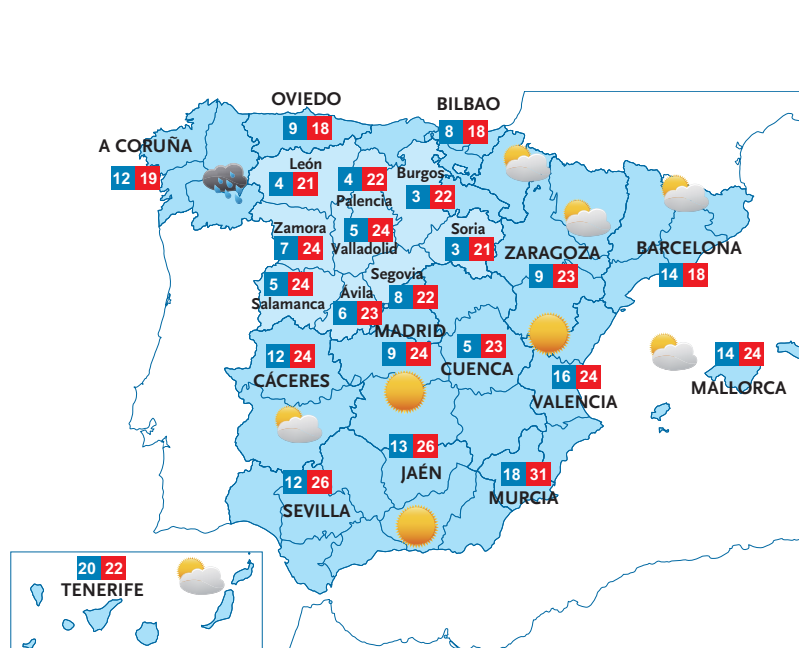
OVIEDO
9 18

BILBAO
8 18

A CORUÑA
12 19

León
4 21

4 22
Palencia

Burgos
3 22

Zamora
7 24

5 24
Valladolid

Soria
3 21

ZARAGOZA
9 23

BARCELONA
14 18

5 24
Salamanca

Segovia
8 22

Ávila
6 23

MADRID
9 24

5 23
CUENCA

12 24
CÁCERES

14 24
MALLORCA

16 24
VALENCIA

13 26
JAÉN

18 31
MURCIA

12 26
SEVILLA

20 22
TENERIFE